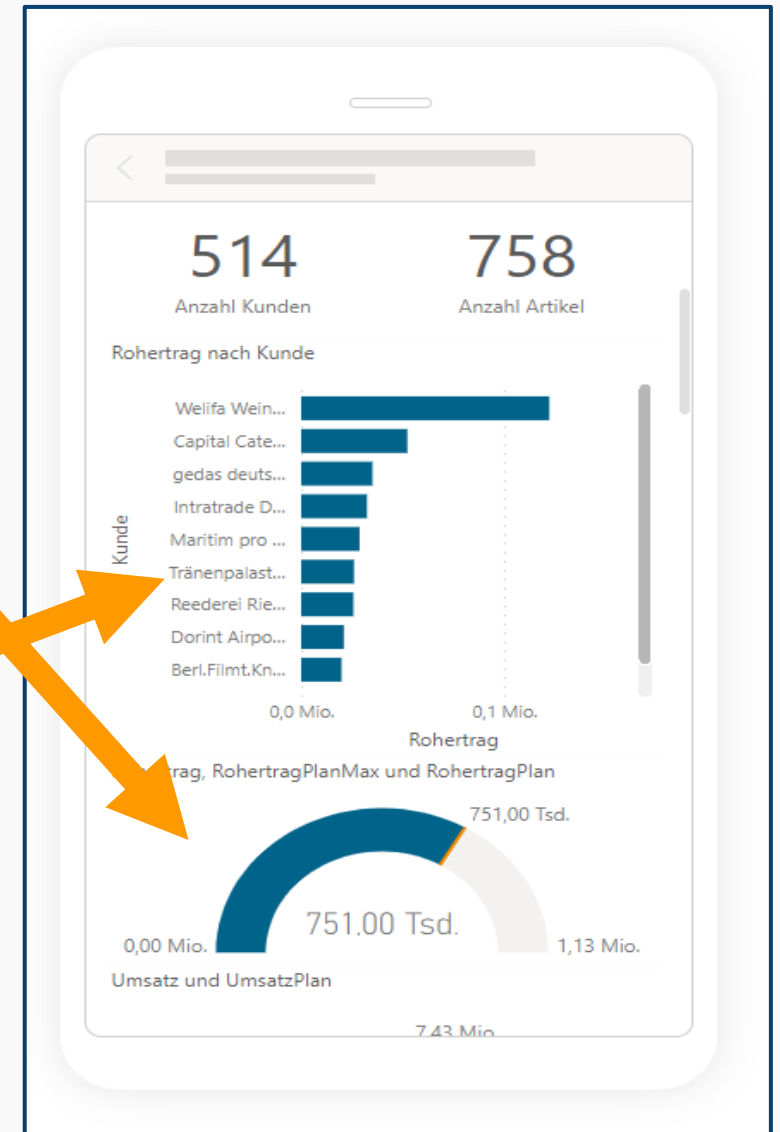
514
Anzahl Kunden

758
Anzahl Artikel

Rohertrag nach Kunde

Welifa Wein...
Capital Cate...
gedas deuts...
Intratrade D...
Maritim pro ...
Tränenpalast...
Reederei Rie...
Dorint Airpo...
Berl.Filmt.Kn...

Kunde

0,0 Mio.
0,1 Mio.
Rohertrag

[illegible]trag, RohertragPlanMax und RohertragPlan

751,00 Tsd.
751,00 Tsd.
0,00 Mio.
1,13 Mio.

Umsatz und UmsatzPlan

7,43 Mio.